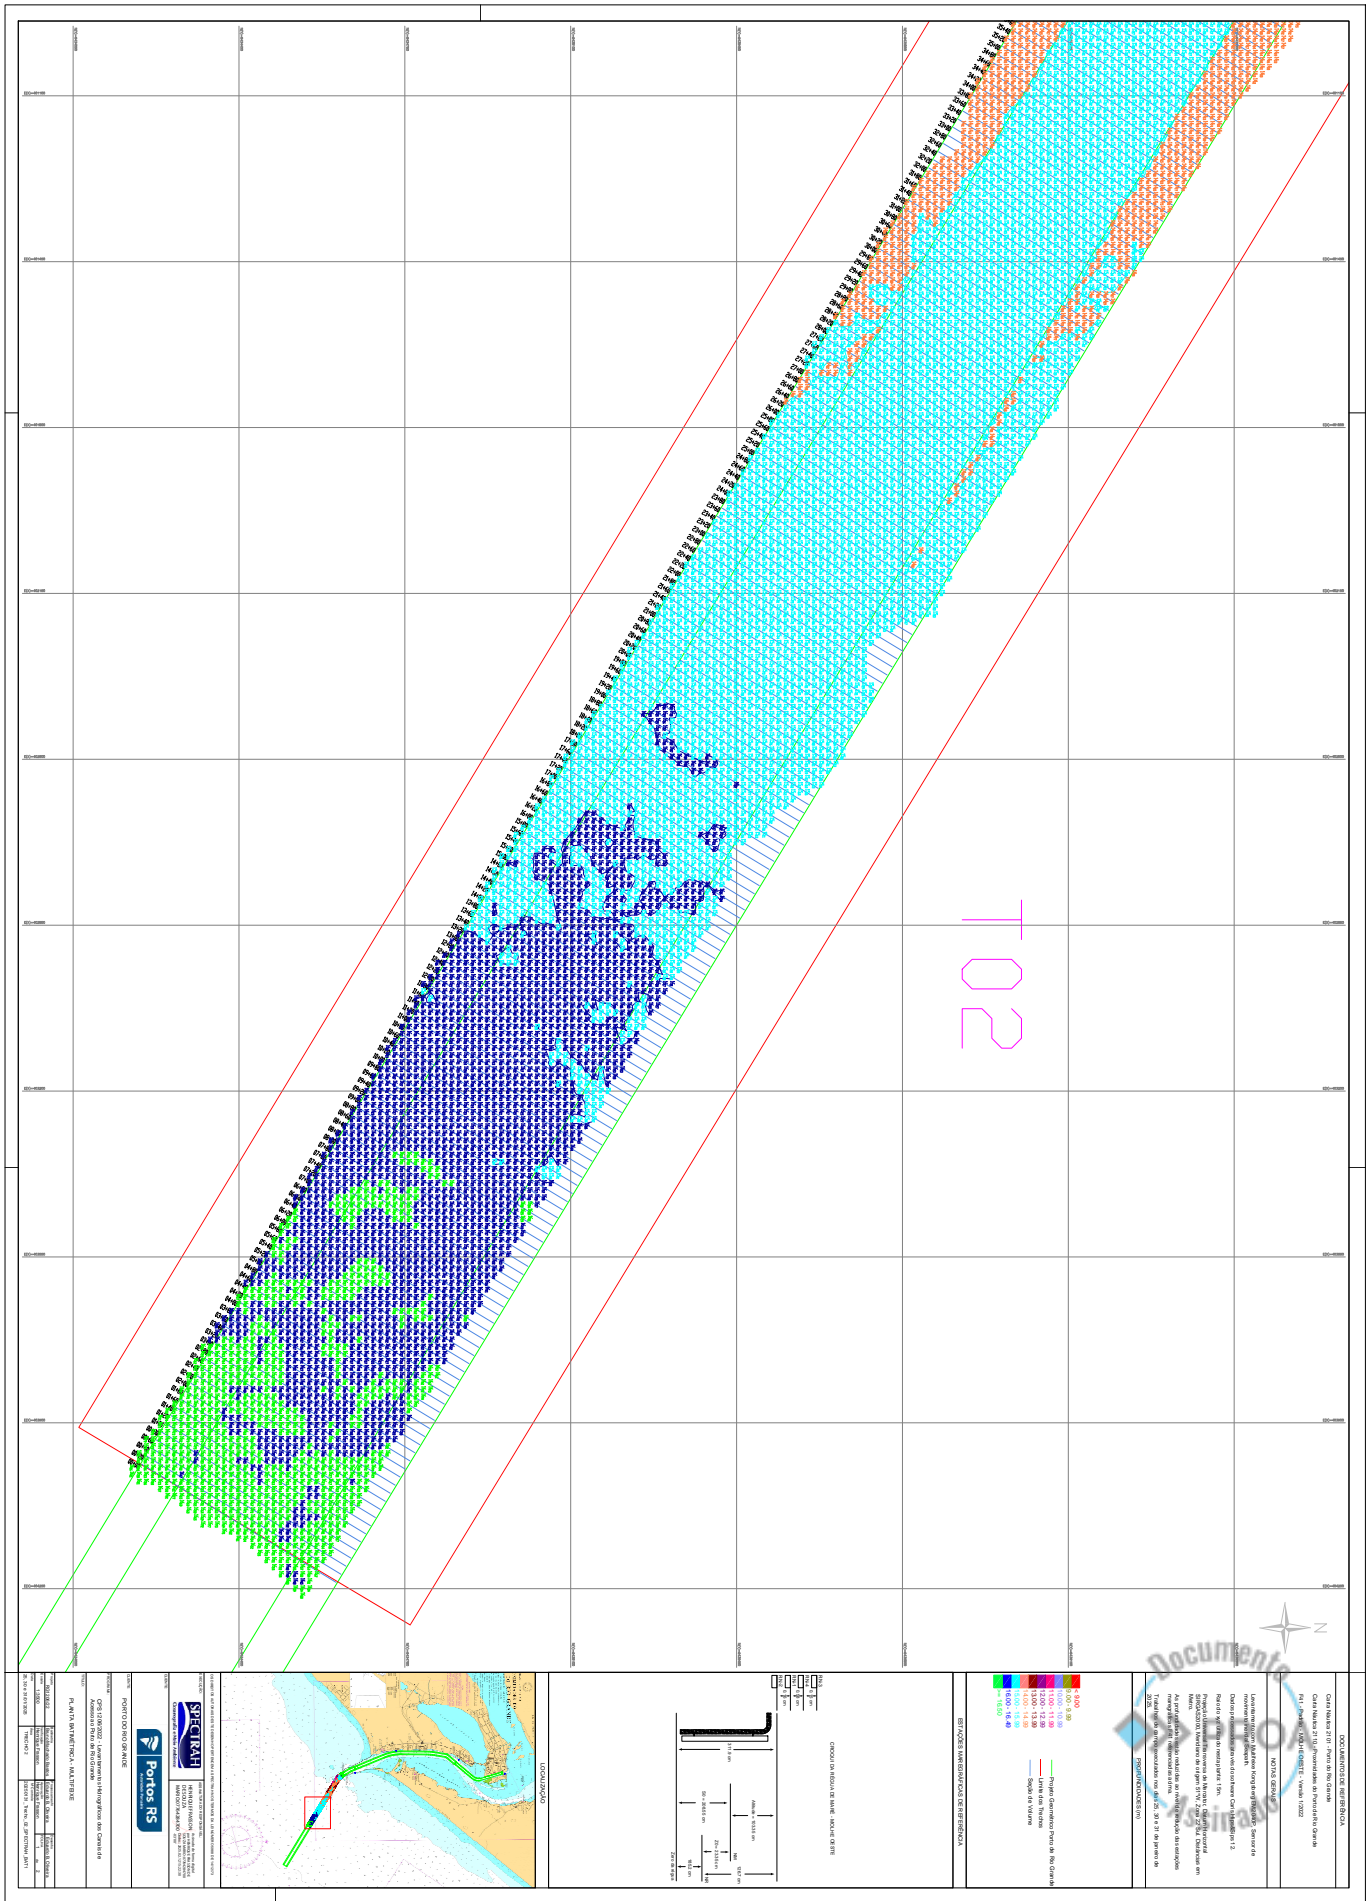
T02

DOCUMENTOS DE REFERÊNCIA
Carta Náutica 2101 - Porto do Rio Grande
Carta Náutica 2110 - Proximidades do Porto de Rio Grande
Plano Diretor - PDZ/PORTOS RS - Versão 1/2022

NOTAS GERAIS

PROFUNDIDADES (m)

ESTAÇÕES MAREGRÁFICAS DE REFERÊNCIA

0.00
5.00 - 9.99
10.00 - 10.99
11.00 - 11.99
12.00 - 12.99
13.00 - 13.99
14.00 - 14.99
15.00 - 15.99
16.00 - 16.49
> 16.50

Projeto Geométrico Porto de Rio Grande
Limite dos Trechos
Seção de Volume

CROQUI DA RÉGUA DE MARÉ - MOLHE OESTE

LOCALIZAÇÃO

PORTO DO RIO GRANDE

OPS 17/BC/2022 - Levantamentos Hidrográficos dos Canais de Acesso ao Porto do Rio Grande

PLANTA BATIMÉTRICA - MULTIFEIXE

SPECTRAH

Portos RS

TRECHO 2

Documento Assinado